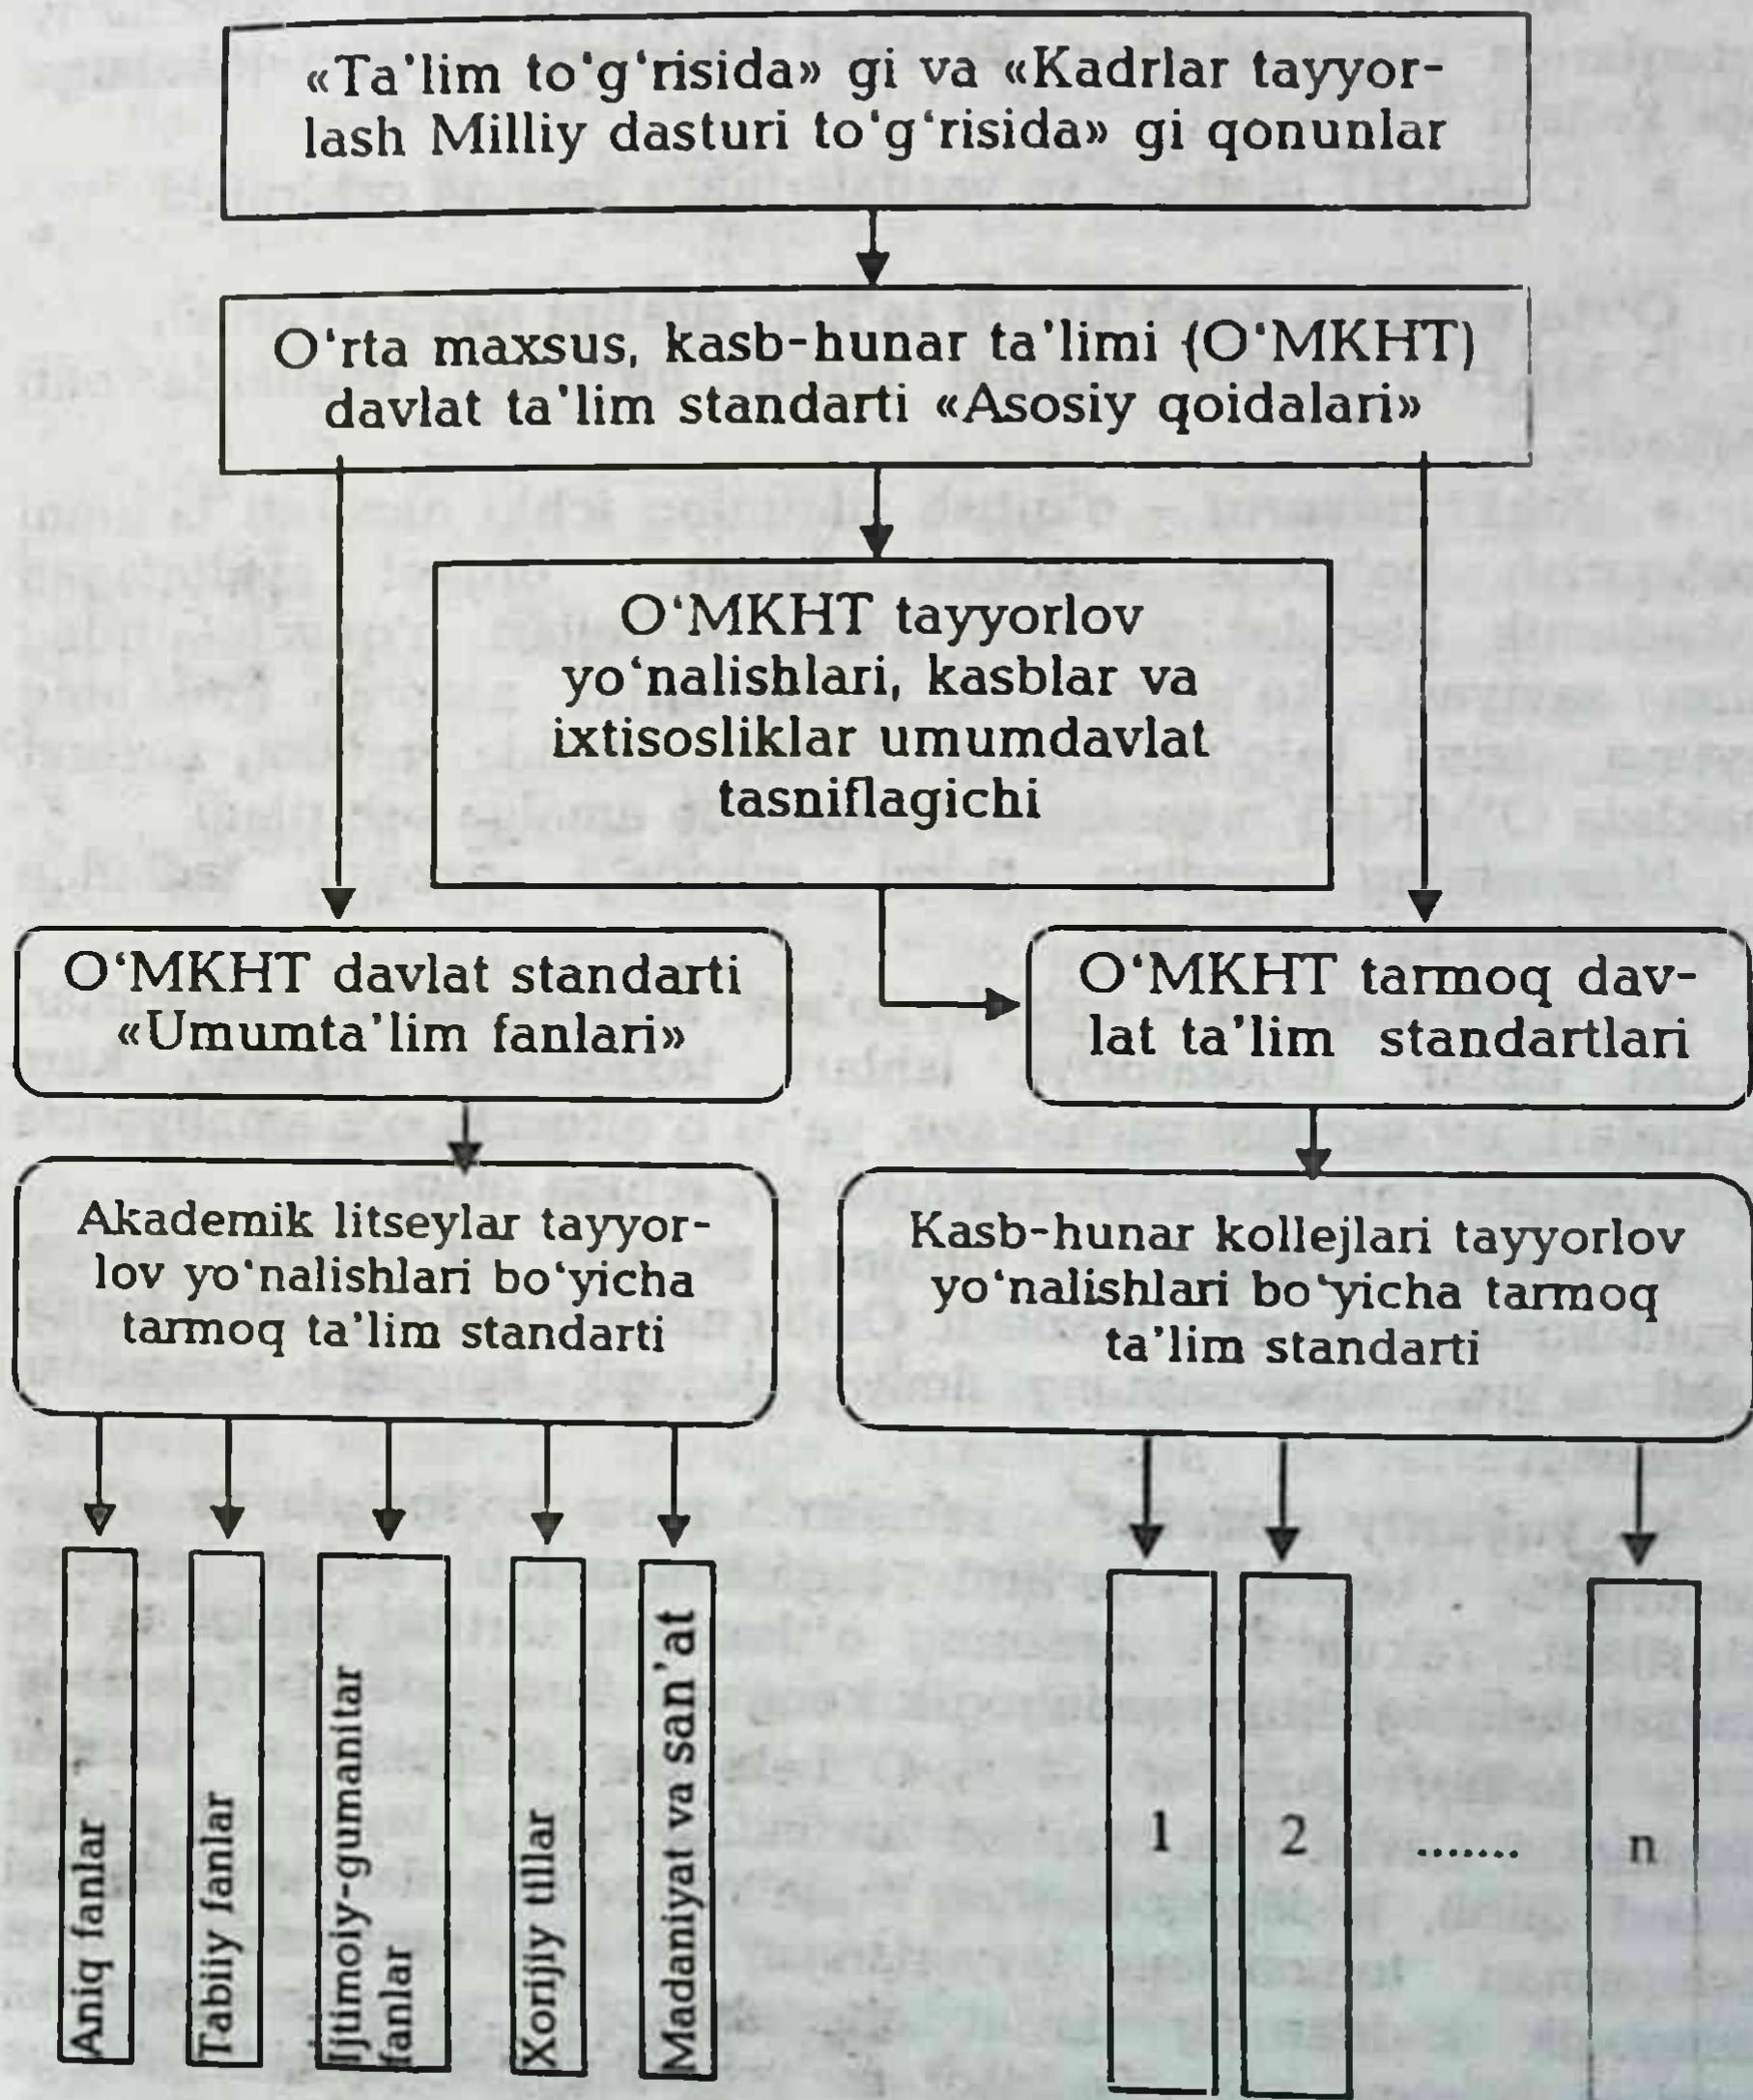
«Ta'lim to'g'risida» gi va «Kadrlar tayyorlash Milliy dasturi to'g'risida» gi qonunlar

O'rta maxsus, kasb-hunar ta'limi (O'MKHT) davlat ta'lim standarti «Asosiy qoidalari»

O'MKHT tayyorlov yo'nalishlari, kasblar va ixtisosliklar umumdavlat tasniflagichi

O'MKHT davlat standarti «Umumta'lim fanlari»

O'MKHT tarmoq davlat ta'lim standartlari

Akademik litseylar tayyorlov yo'nalishlari bo'yicha tarmoq ta'lim standarti

Kasb-hunar kollejlari tayyorlov yo'nalishlari bo'yicha tarmoq ta'lim standarti

Aniq fanlar

Tabiiy fanlar

Ijtimoiy-gumanitar fanlar

Xorijiy tillar

Madaniyat va san'at

1

2

.......

n